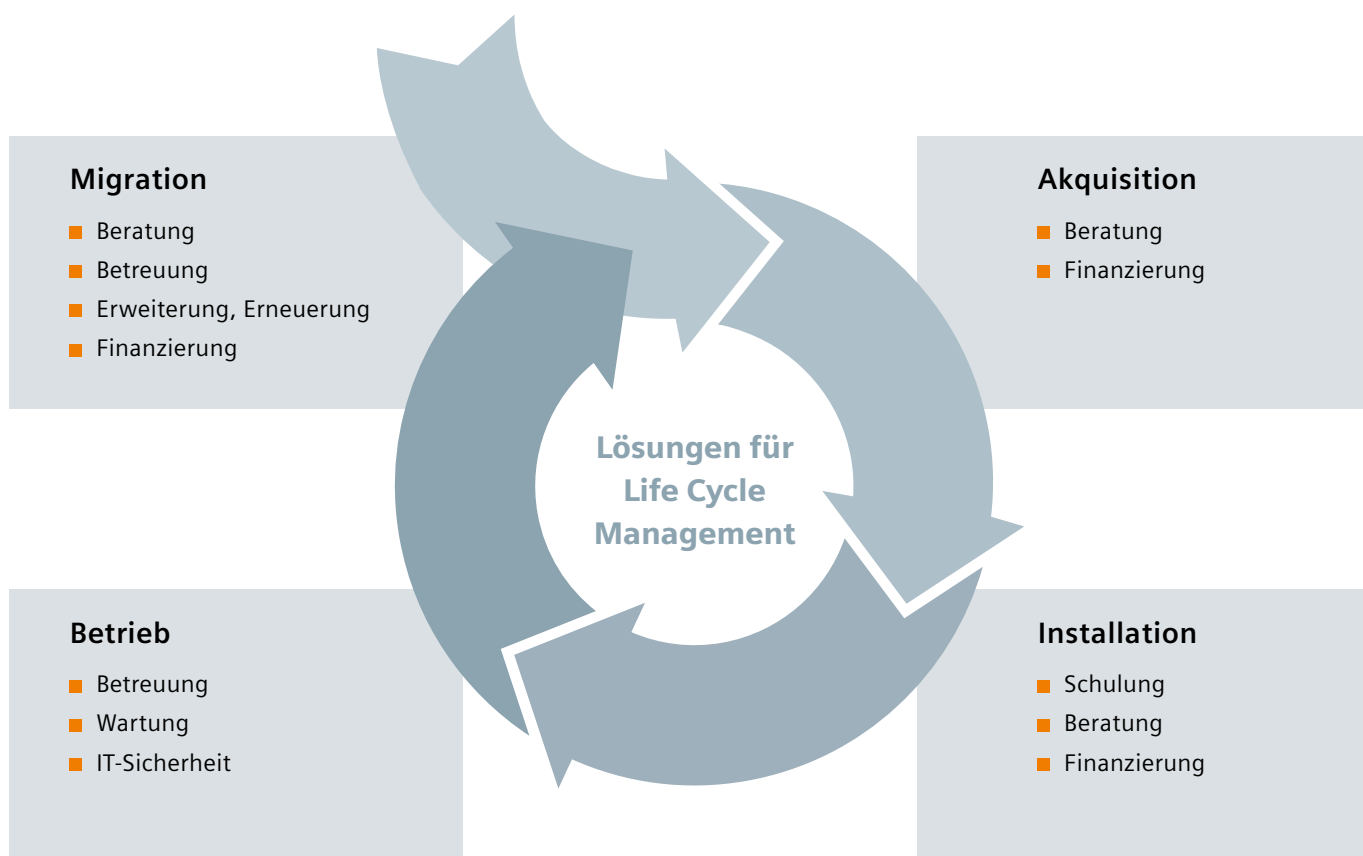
Migration
- Beratung
- Betreuung
- Erweiterung, Erneuerung
- Finanzierung

Akquisition
- Beratung
- Finanzierung

Lösungen für Life Cycle Management

Betrieb
- Betreuung
- Wartung
- IT-Sicherheit

Installation
- Schulung
- Beratung
- Finanzierung